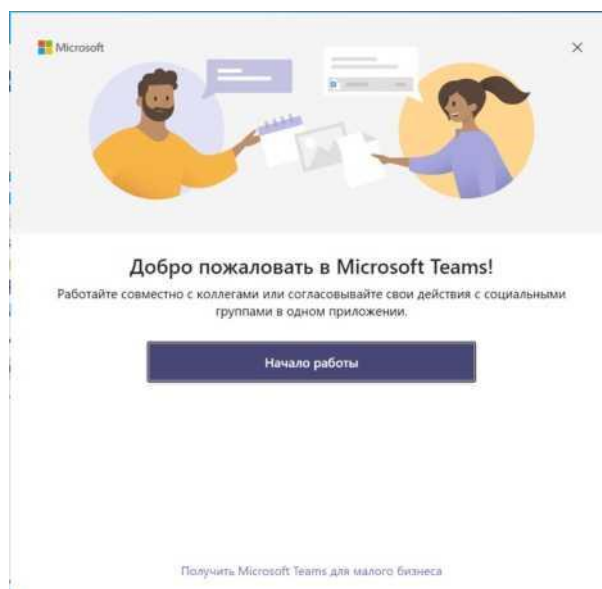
Microsoft

×

Добро пожаловать в Microsoft Teams!

Работайте совместно с коллегами или согласовывайте свои действия с социальными группами в одном приложении.

Начало работы

Получить Microsoft Teams для малого бизнеса